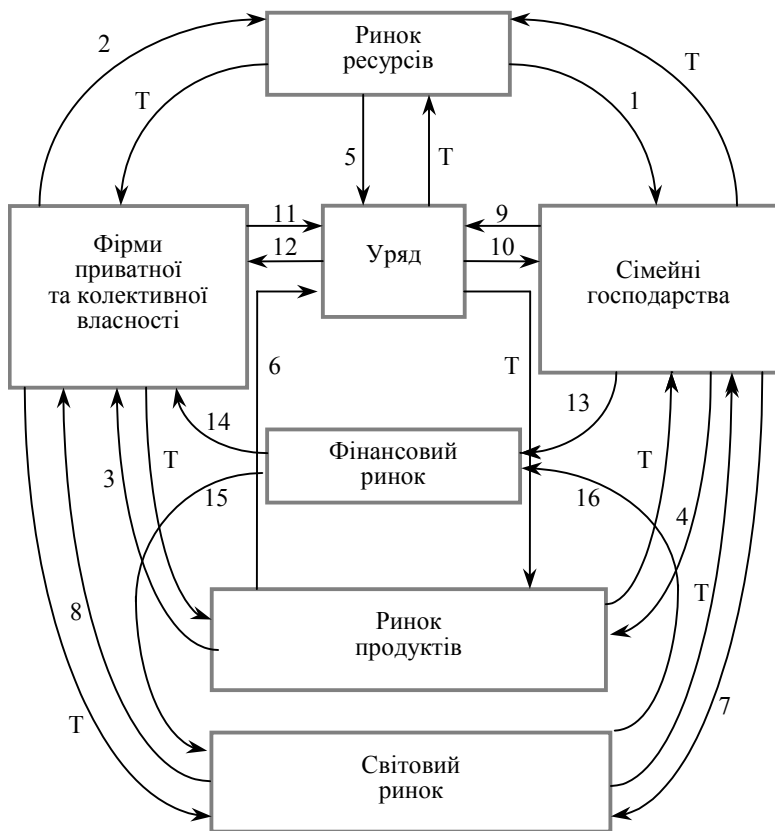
Ринок ресурсів

2

Т

Т

1

5

Т

Фірми приватної та колективної власності

11

12

Уряд

9

10

Сімейні господарства

6

Т

13

14

Фінансовий ринок

Т

3

Т

15

16

4

Т

8

Ринок продуктів

Т

7

Т

Світовий ринок